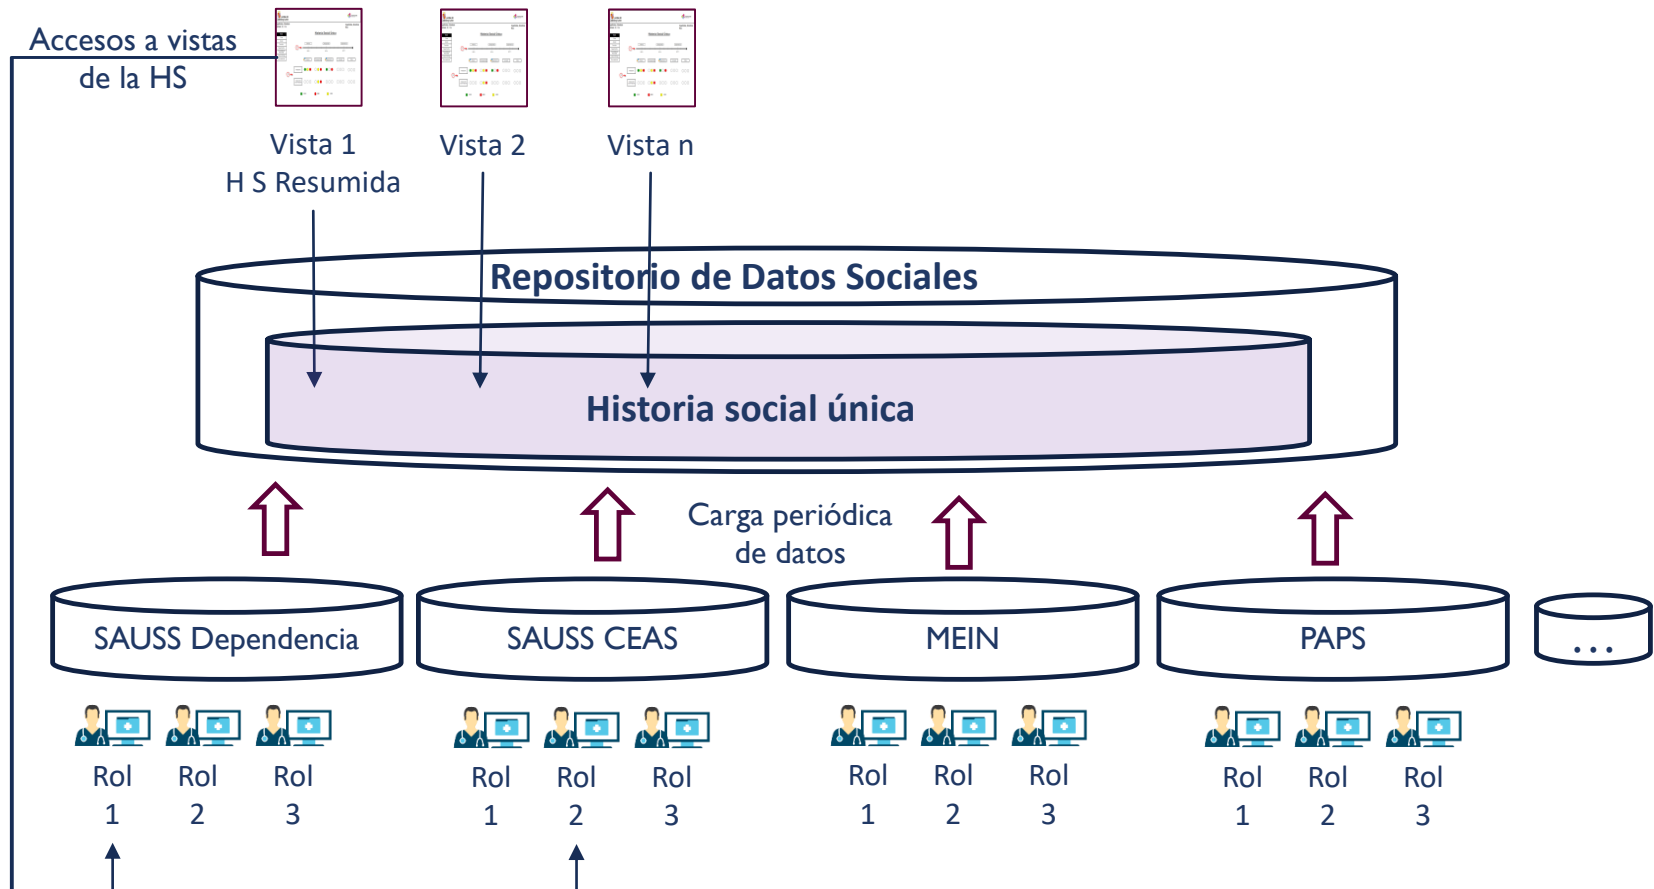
Accesos a vistas de la HS

Vista 1
H S Resumida

Vista 2

Vista n

Repositorio de Datos Sociales

Historia social única

Carga periódica de datos

SAUSS Dependencia

SAUSS CEAS

MEIN

PAPS

...

Rol 1 Rol 2 Rol 3

Rol 1 Rol 2 Rol 3

Rol 1 Rol 2 Rol 3

Rol 1 Rol 2 Rol 3